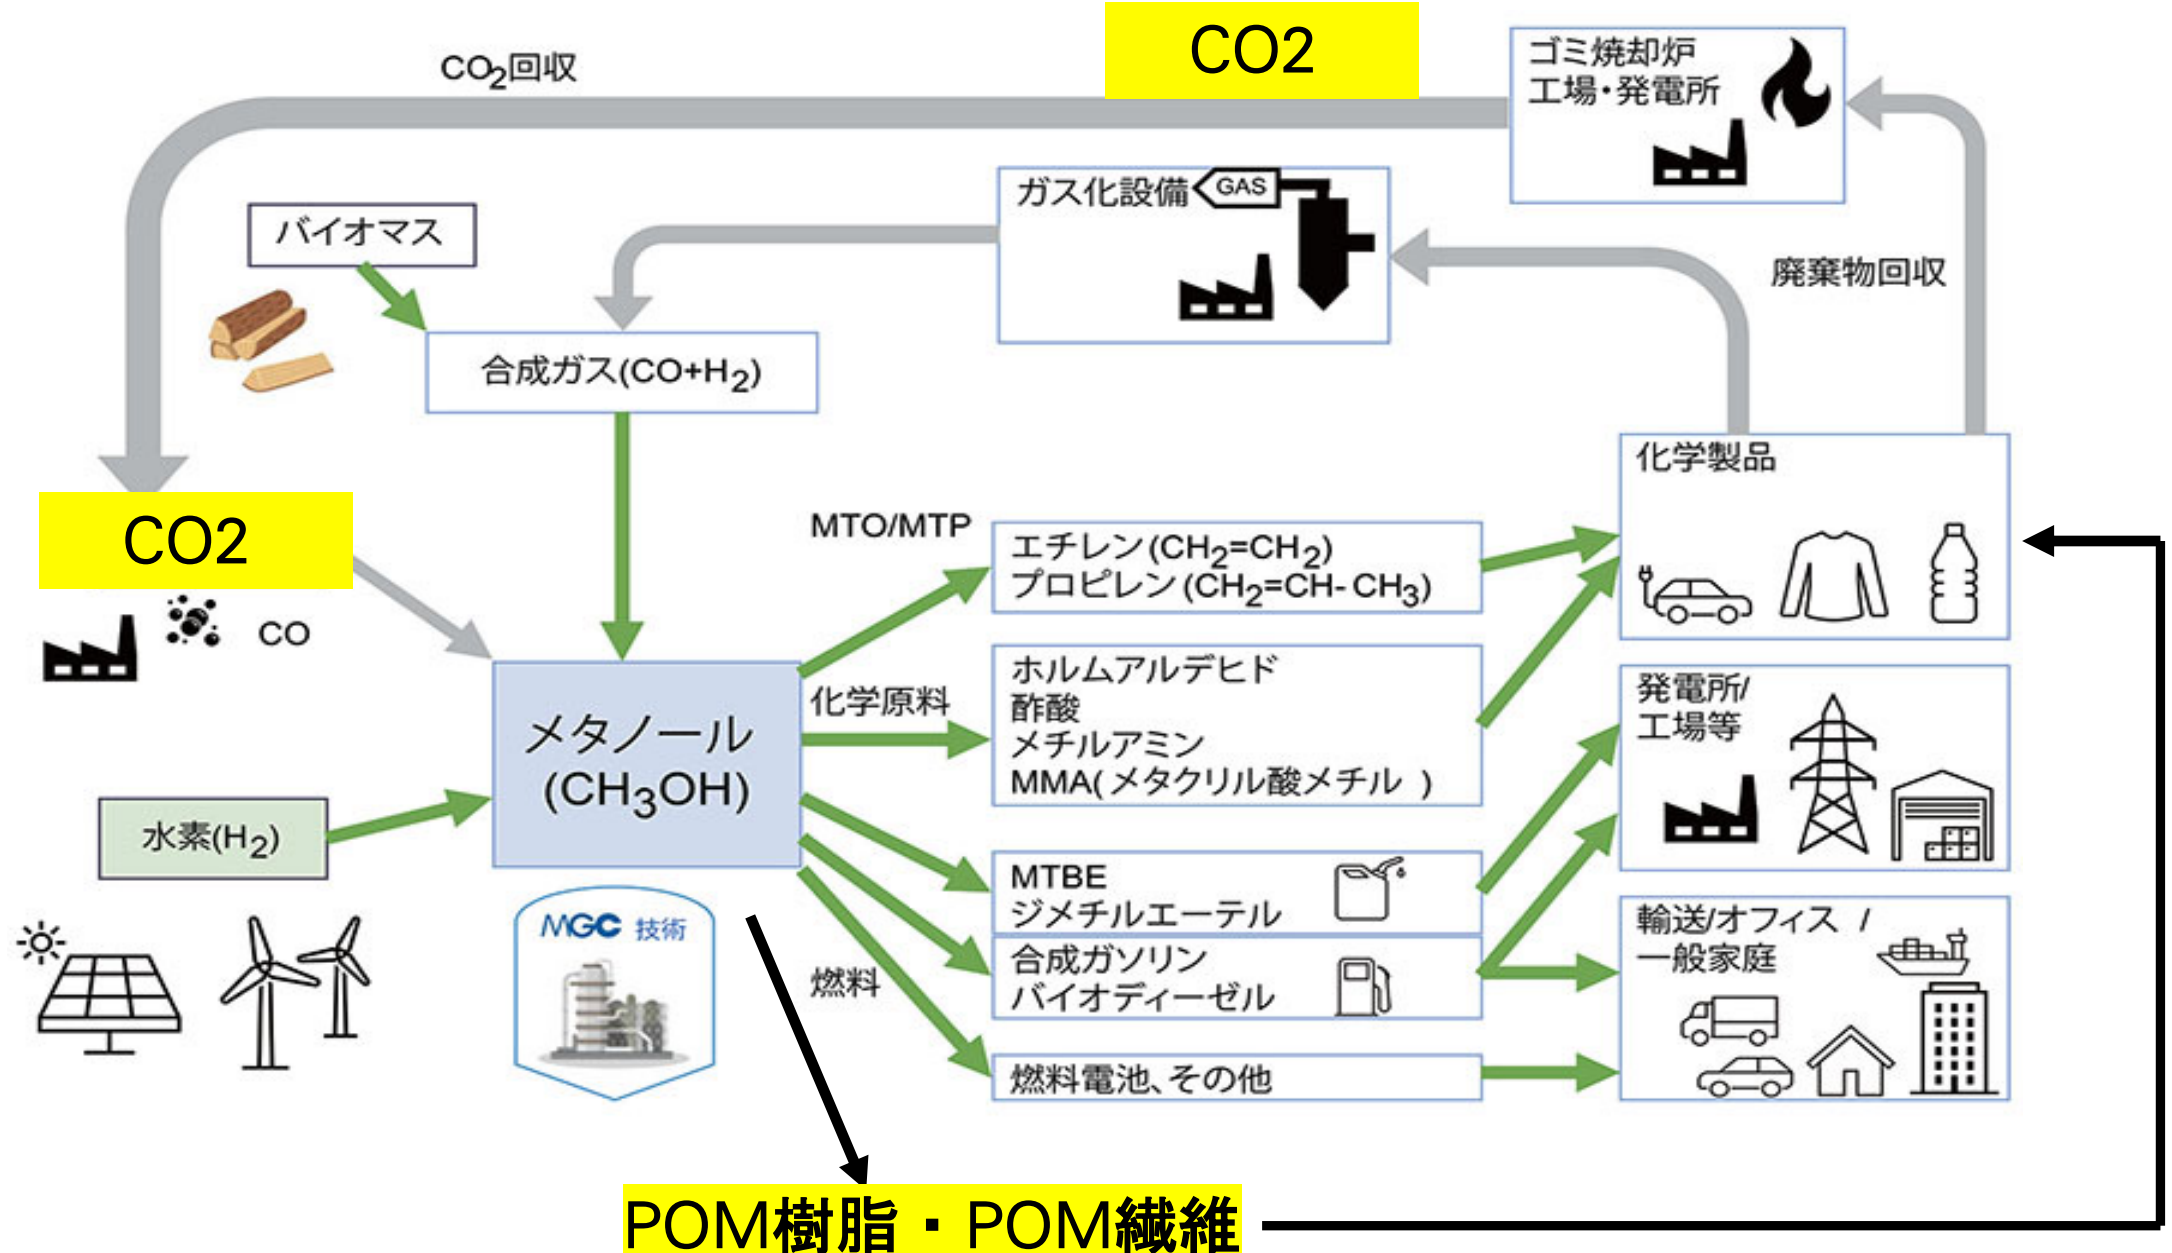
$CO_2$回収

CO2

ゴミ焼却炉
工場・発電所

ガス化設備 GAS

バイオマス

廃棄物回収

合成ガス(CO+$H_2$)

化学製品

CO2

CO

MTO/MTP

エチレン($CH_2$=$CH_2$)
プロピレン($CH_2$=CH-$CH_3$)

化学原料

ホルムアルデヒド
酢酸
メチルアミン
MMA(メタクリル酸メチル )

メタノール
($CH_3OH$)

発電所/
工場等

水素($H_2$)

MTBE
ジメチルエーテル

MGC 技術

燃料

合成ガソリン
バイオディーゼル

輸送/オフィス /
一般家庭

燃料電池、その他

POM樹脂・POM繊維